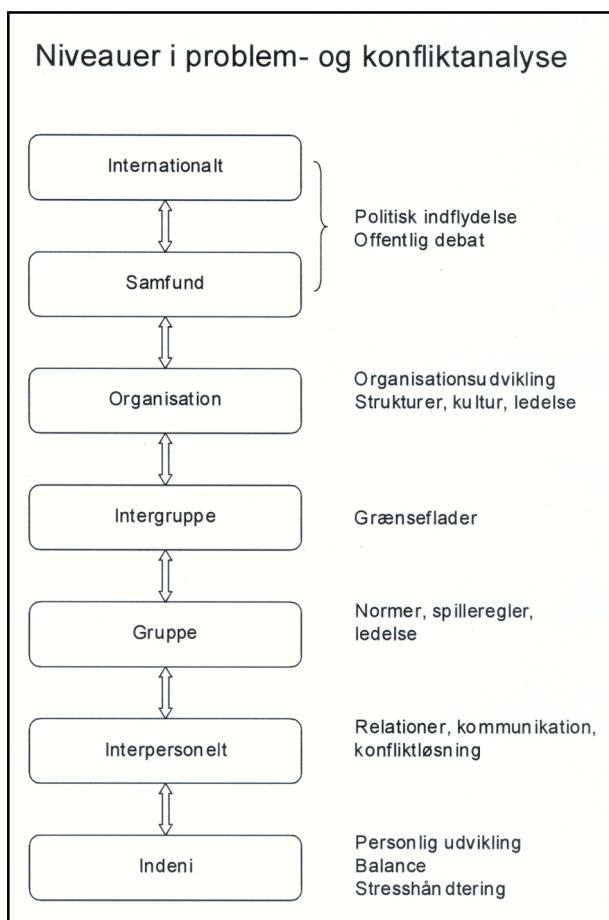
Niveauer i problem- og konfliktanalyse

Internationalt

Samfund

Politisk indflydelse
Offentlig debat

Organisation

Organisationsudvikling
Strukturer, kultur, ledelse

Intergruppe

Grænseflader

Gruppe

Normer, spilleregler, ledelse

Interpersonelt

Relationer, kommunikation, konfliktløsning

Indeni

Personlig udvikling
Balance
Stresshåndtering